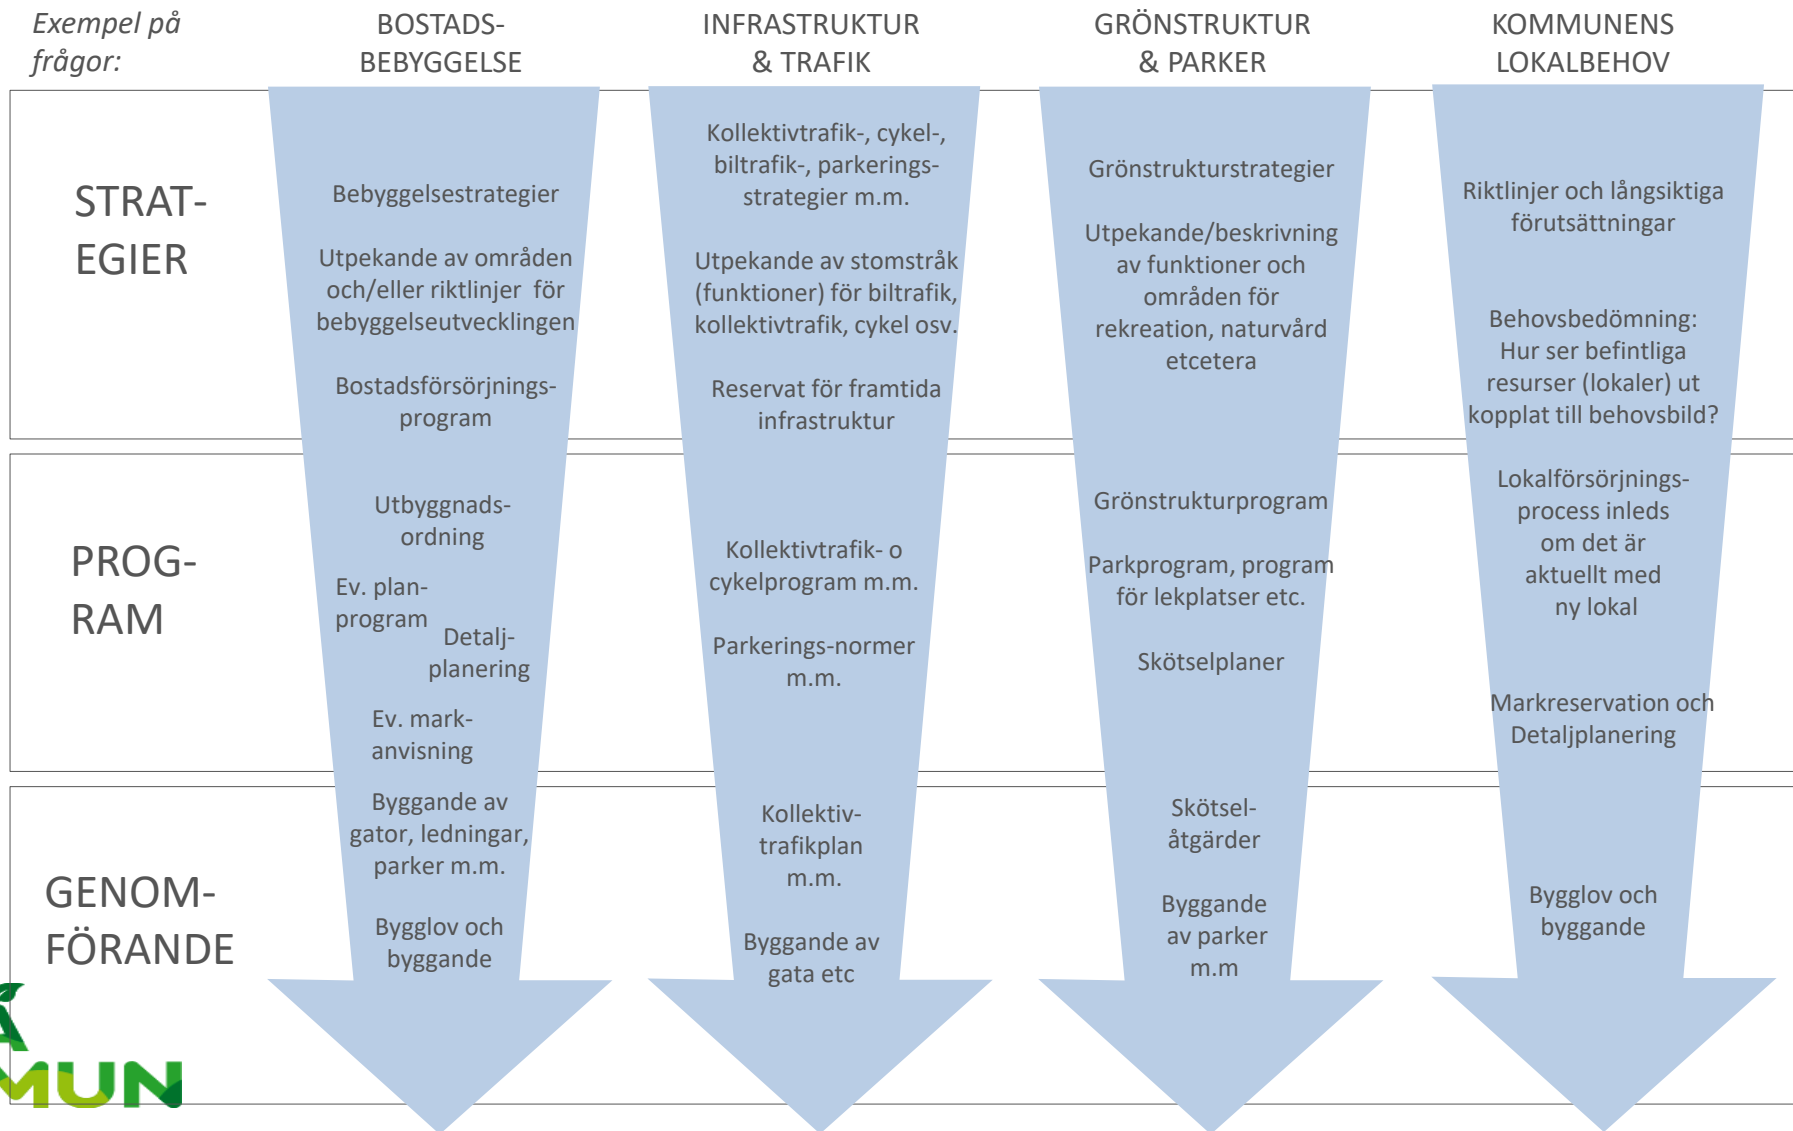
Exempel på frågor:

BOSTADS-BEBYGGELSE

INFRASTRUKTUR & TRAFIK

GRÖNSTRUKTUR & PARKER

KOMMUNENS LOKALBEHOV

STRAT-EGIER

Bebyggelsestrategier

Utpekande av områden och/eller riktlinjer för bebyggelseutvecklingen

Bostadsförsörjnings-program

Kollektivtrafik-, cykel-, biltrafik-, parkerings-strategier m.m.

Utpekande av stomstråk (funktioner) för biltrafik, kollektivtrafik, cykel osv.

Reservat för framtida infrastruktur

Grönstrukturstrategier

Utpekande/beskrivning av funktioner och områden för rekreation, naturvård etcetera

Riktlinjer och långsiktiga förutsättningar

Behovsbedömning: Hur ser befintliga resurser (lokaler) ut kopplat till behovsbild?

PROG-RAM

Utbyggnads-ordning

Ev. plan-program

Detalj-planering

Ev. mark-anvisning

Kollektivtrafik- o cykelprogram m.m.

Parkerings-normer m.m.

Grönstrukturprogram

Parkprogram, program för lekplatser etc.

Skötselplaner

Lokalförsörjnings-process inleds om det är aktuellt med ny lokal

Markreservation och Detaljplanering

GENOM-FÖRANDE

Byggande av gator, ledningar, parker m.m.

Bygglov och byggande

Kollektiv-trafikplan m.m.

Byggande av gata etc

Skötsel-åtgärder

Byggande av parker m.m

Bygglov och byggande

Å
MUN